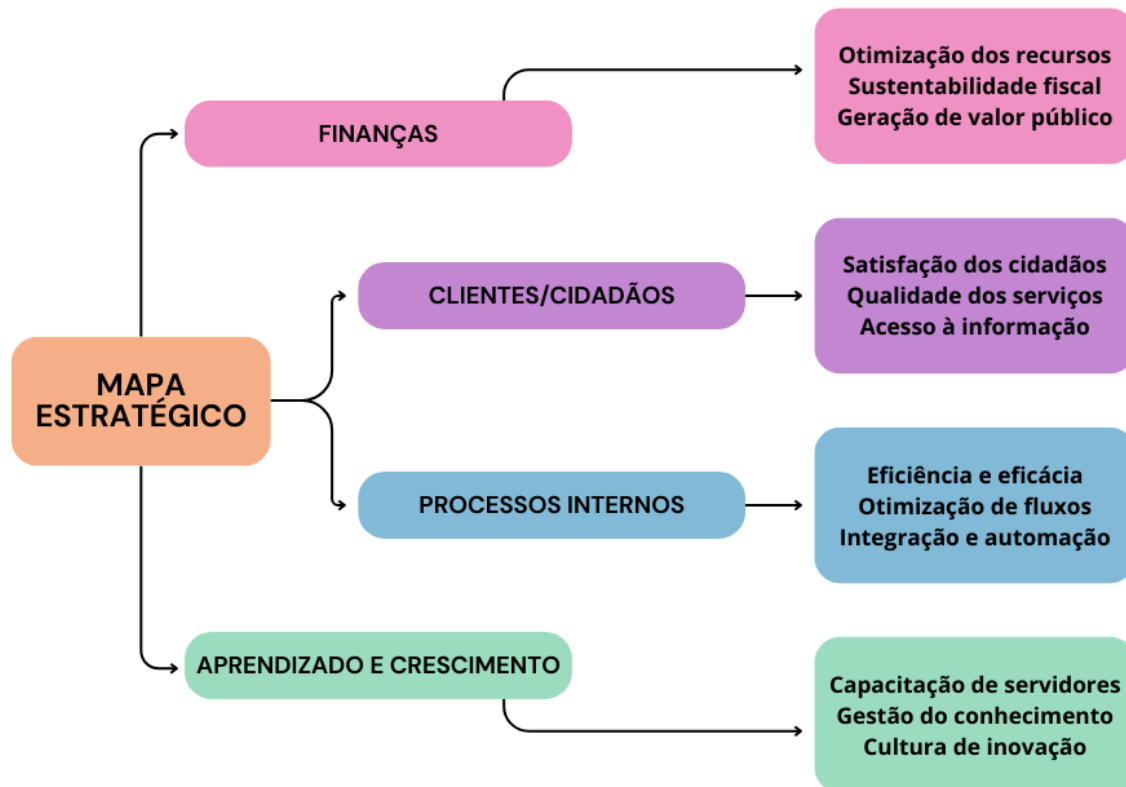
MAPA ESTRATÉGICO

FINANÇAS

Otimização dos recursos
Sustentabilidade fiscal
Geração de valor público

CLIENTES/CIDADÃOS

Satisfação dos cidadãos
Qualidade dos serviços
Acesso à informação

PROCESSOS INTERNOS

Eficiência e eficácia
Otimização de fluxos
Integração e automação

APRENDIZADO E CRESCIMENTO

Capacitação de servidores
Gestão do conhecimento
Cultura de inovação